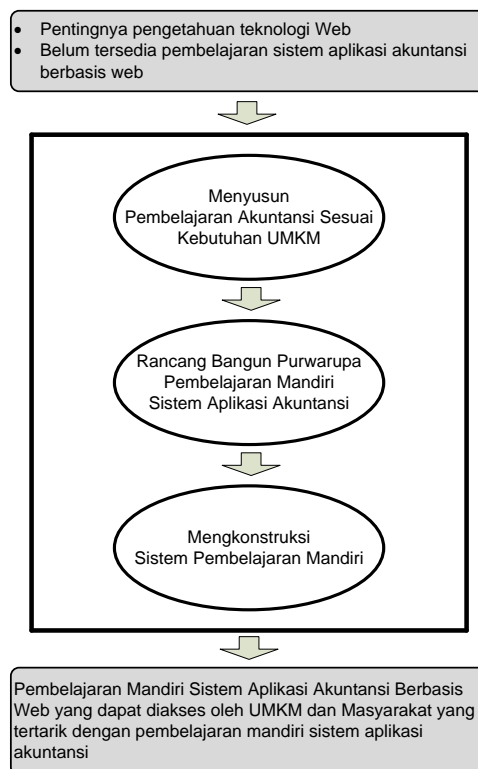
- Pentingnya pengetahuan teknologi Web
- Belum tersedia pembelajaran sistem aplikasi akuntansi berbasis web

Menyusun Pembelajaran Akuntansi Sesuai Kebutuhan UMKM

Rancang Bangun Purwarupa Pembelajaran Mandiri Sistem Aplikasi Akuntansi

Mengkonstruksi Sistem Pembelajaran Mandiri

Pembelajaran Mandiri Sistem Aplikasi Akuntansi Berbasis Web yang dapat diakses oleh UMKM dan Masyarakat yang tertarik dengan pembelajaran mandiri sistem aplikasi akuntansi